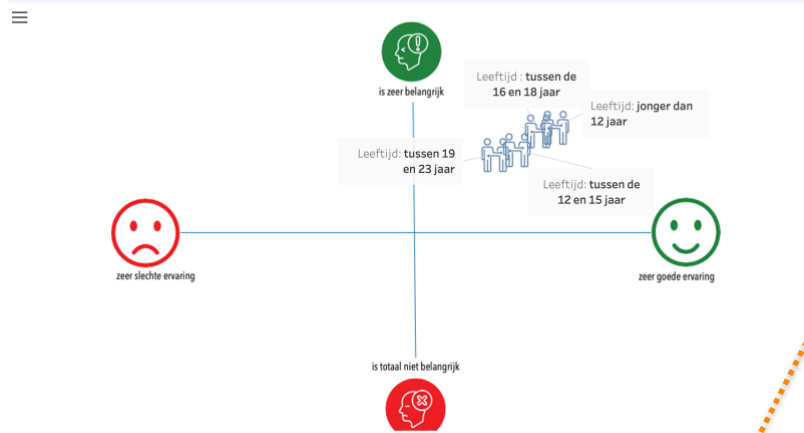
is zeer belangrijk

Leeftijd : tussen de 16 en 18 jaar

Leeftijd: jonger dan 12 jaar

Leeftijd: tussen 19 en 23 jaar

Leeftijd: tussen de 12 en 15 jaar

zeer slechte ervaring

zeer goede ervaring

is totaal niet belangrijk